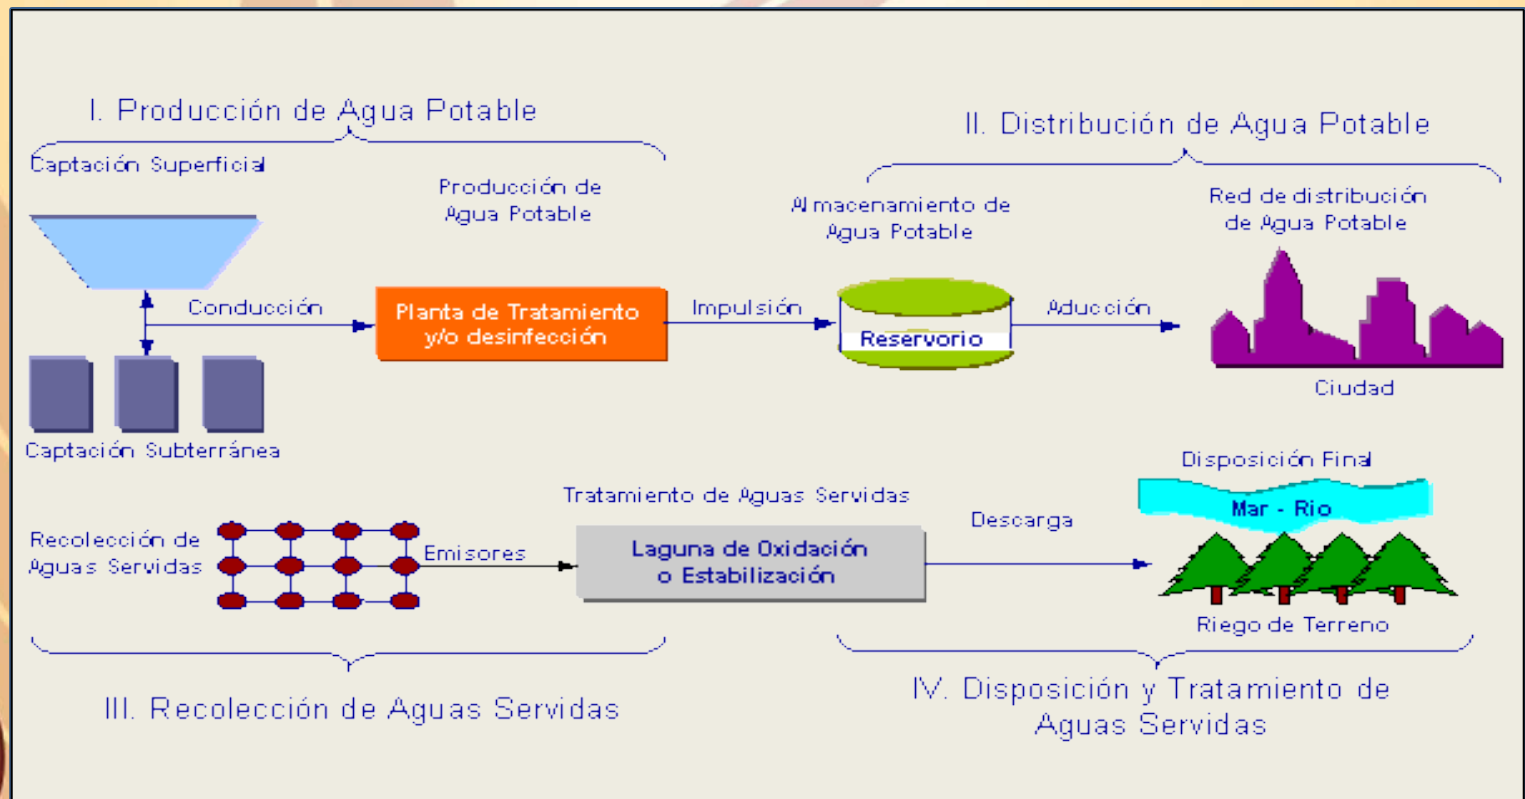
I. Producción de Agua Potable

II. Distribución de Agua Potable

Captación Superficial

Producción de Agua Potable

Almacenamiento de Agua Potable

Red de distribución de Agua Potable

Conducción

Planta de Tratamiento y/o desinfección

Impulsión

Reservorio

Aducción

Ciudad

Captación Subterránea

Disposición Final

Tratamiento de Aguas Servidas

Mar - Rio

Descarga

Recolección de Aguas Servidas

Emisores

Laguna de Oxidación o Estabilización

Riego de Terreno

III. Recolección de Aguas Servidas

IV. Disposición y Tratamiento de Aguas Servidas